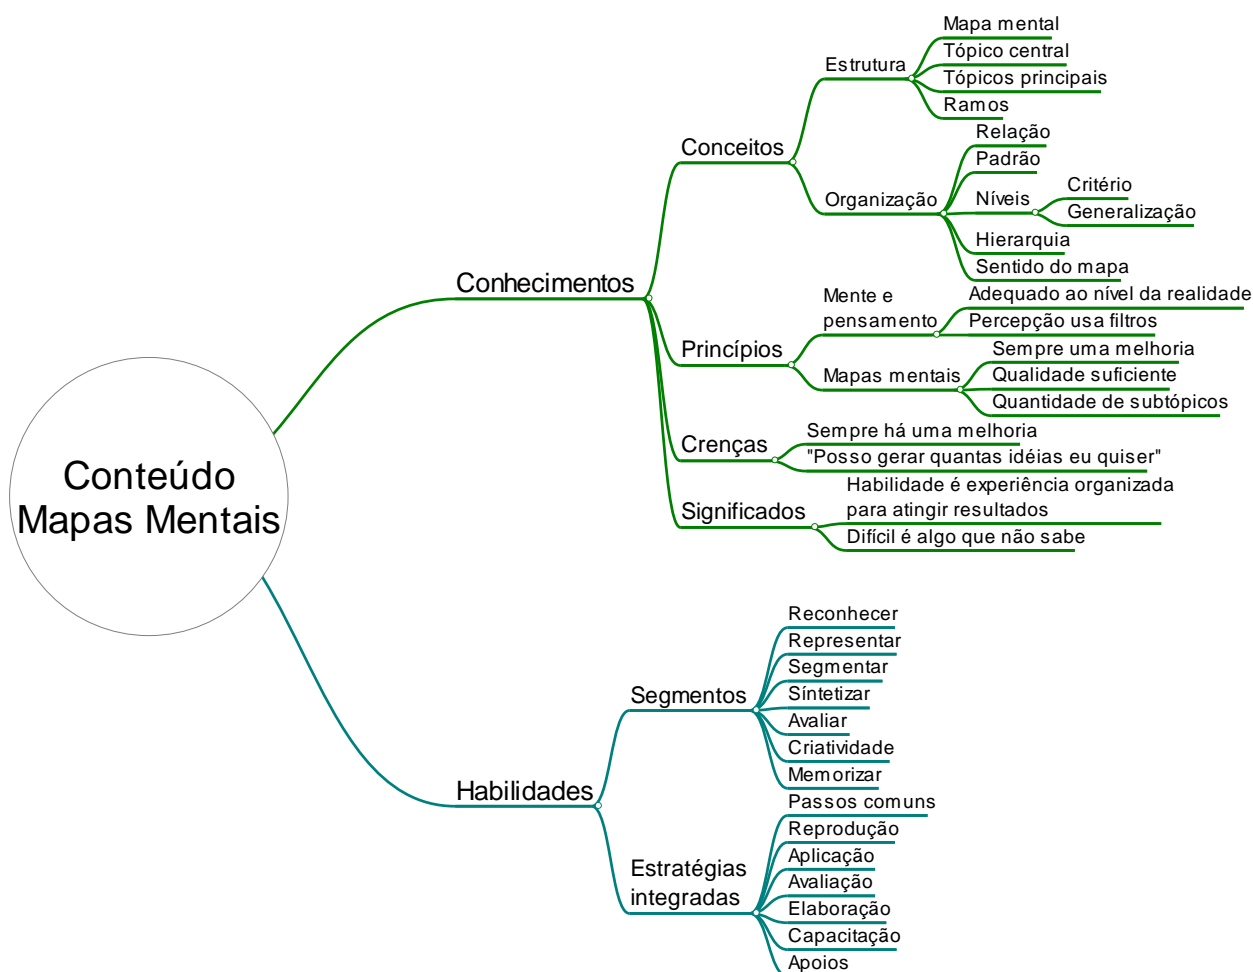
Conteúdo Mapas Mentais

Conhecimentos

Conceitos

Estrutura

Mapa mental

Tópico central

Tópicos principais

Ramos

Organização

Relação

Padrão

Níveis

Critério

Generalização

Hierarquia

Sentido do mapa

Princípios

Mente e pensamento

Adequado ao nível da realidade

Percepção usa filtros

Mapas mentais

Sempre uma melhoria

Qualidade suficiente

Quantidade de subtópicos

Crenças

Sempre há uma melhoria

"Posso gerar quantas idéias eu quiser"

Significados

Habilidade é experiência organizada para atingir resultados

Difícil é algo que não sabe

Habilidades

Segmentos

Reconhecer

Representar

Segmentar

Síntetizar

Avaliar

Criatividade

Memorizar

Estratégias integradas

Passos comuns

Reprodução

Aplicação

Avaliação

Elaboração

Capacitação

Apoios